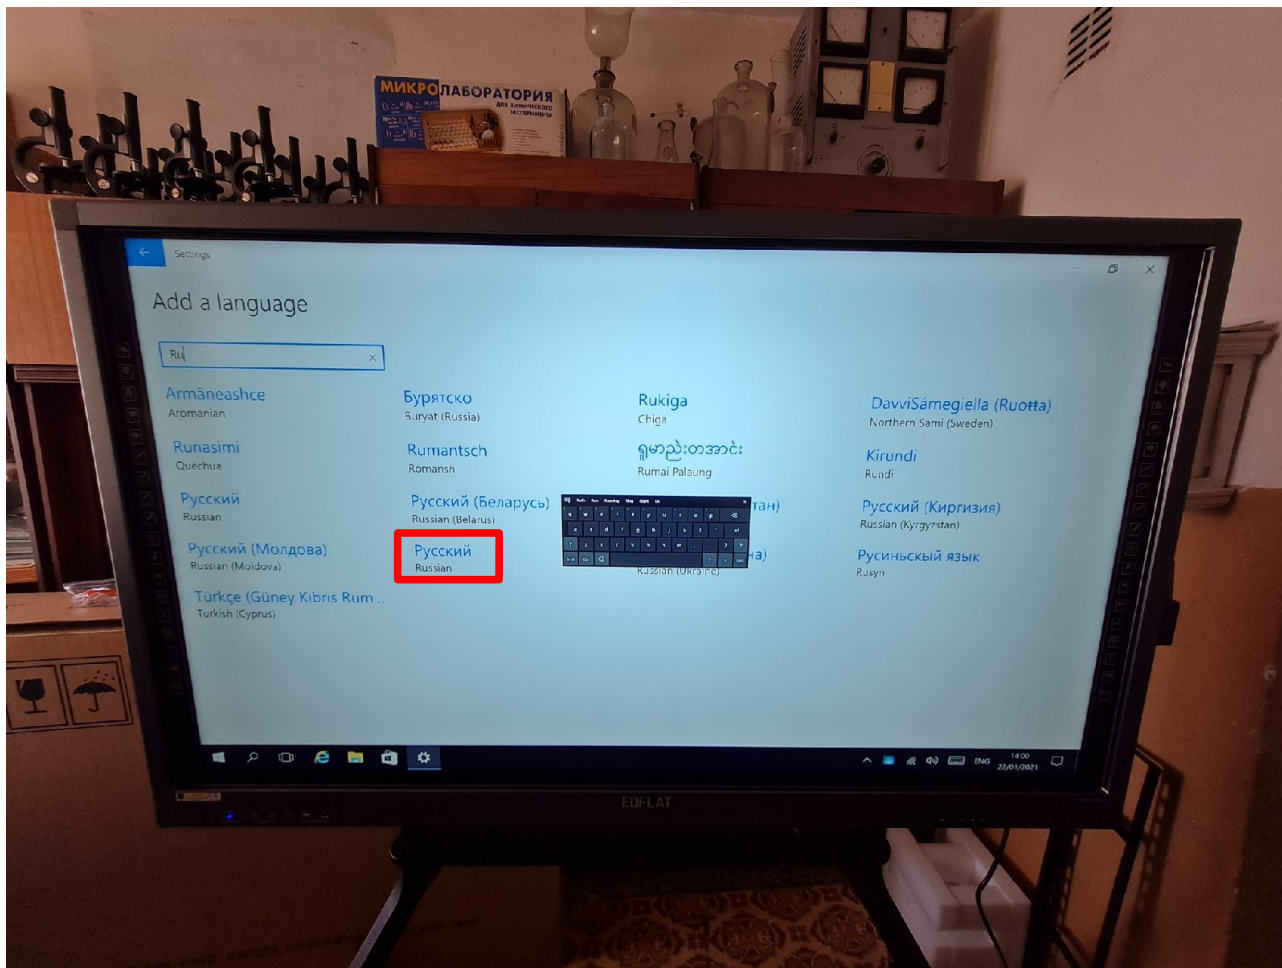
МИКРОЛАБОРАТОРИЯ

Settings

Add a language

Ru

Armãneashce
Aromanian

Runasimi
Quechua

Русский
Russian

Русский (Молдова)
Russian (Moldova)

Türkçe (Güney Kıbrıs Rum...
Turkish (Cyprus)

Бурятско
Buryat (Russia)

Rumantsch
Romansh

Русский (Беларусь)
Russian (Belarus)

Русский
Russian

Rukiga
Chiga

ရှမ်းတအာင်း
Rumai Palaung

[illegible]тан)

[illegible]на)
Russian (Ukraine)

DavviSámegiella (Ruoŧŧa)
Northern Sami (Sweden)

Kirundi
Rundi

Русский (Киргизия)
Russian (Kyrgyzstan)

Русиньскый язык
Rusyn

ENG
14:00
22/01/2021

EDFLAT